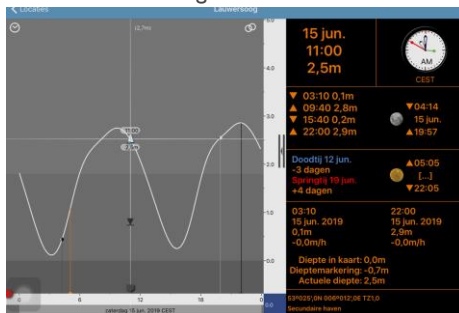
< Locaties
Lauwersoog
(2,7m)
4.0
3.0
2.0
1.0
0.0
11:00
2,5m
0
6
12
18
zaterdag 15 juni 2019 CEST

15 jun.
11:00
2,5m
AM
CEST

▼ 03:10 0,1m
▲ 09:40 2,8m
▼ 15:40 0,2m
▲ 22:00 2,9m
▼04:14
15 jun.
▲19:57

Doodtij 12 jun.
-3 dagen
Springtij 19 jun.
+4 dagen
▲05:05
[...]
▼22:05

03:10
15 jun. 2019
0,1m
-0,0m/h
22:00
15 jun. 2019
2,9m
-0,0m/h

Diepte in kaart: 0,0m
Dieptemarkering: -0,7m
Actuele diepte: 2,5m

53°025;0N 006°012;0E TZ1,0
Secundaire haven